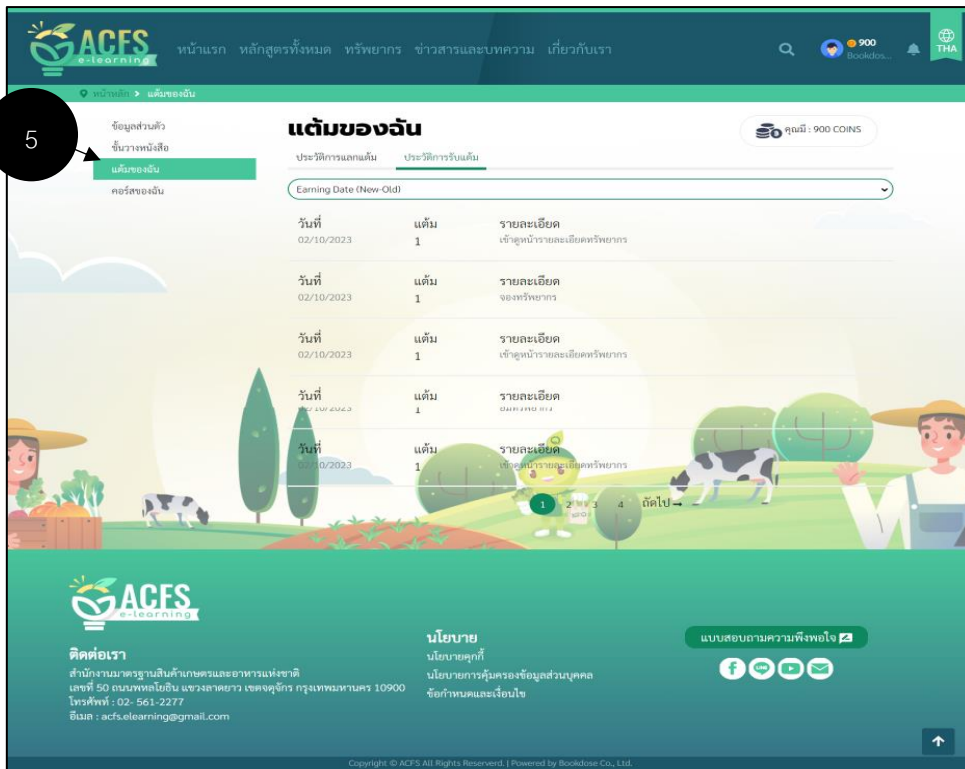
ACFS e-learning

หน้าแรก หลักสูตรทั้งหมด ทรัพยากร ข่าวสารและบทความ เกี่ยวกับเรา

900 Bookdos...

THA

หน้าหลัก > แต้มของฉัน

5

ข้อมูลส่วนตัว
ชั้นวางหนังสือ
แต้มของฉัน
คอร์สของฉัน

แต้มของฉัน

คุณมี : 900 COINS

ประวัติการแลกแต้ม ประวัติการรับแต้ม

Earning Date (New-Old)

| วันที่ | แต้ม | รายละเอียด |
|---|---|---|
| 02/10/2023 | 1 | เข้าดูหน้ารายละเอียดทรัพยากร |
| 02/10/2023 | 1 | จองทรัพยากร |
| 02/10/2023 | 1 | เข้าดูหน้ารายละเอียดทรัพยากร |
| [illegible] | 1 | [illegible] |
| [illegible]/10/2023 | 1 | เข้าดูหน้ารายละเอียดทรัพยากร |

1 2 3 4 ถัดไป →

ACFS e-learning

ติดต่อเรา
สำนักงานมาตรฐานสินค้าเกษตรและอาหารแห่งชาติ
เลขที่ 50 ถนนพหลโยธิน แขวงลาดยาว เขตจตุจักร กรุงเทพมหานคร 10900
โทรศัพท์ : 02- 561-2277
อีเมล : acfs.elearning@gmail.com

นโยบาย
นโยบายคุกกี้
นโยบายการคุ้มครองข้อมูลส่วนบุคคล
ข้อกำหนดและเงื่อนไข

แบบสอบถามความพึงพอใจ

Copyright © ACFS All Rights Reserverd. | Powered by Bookdose Co., Ltd.